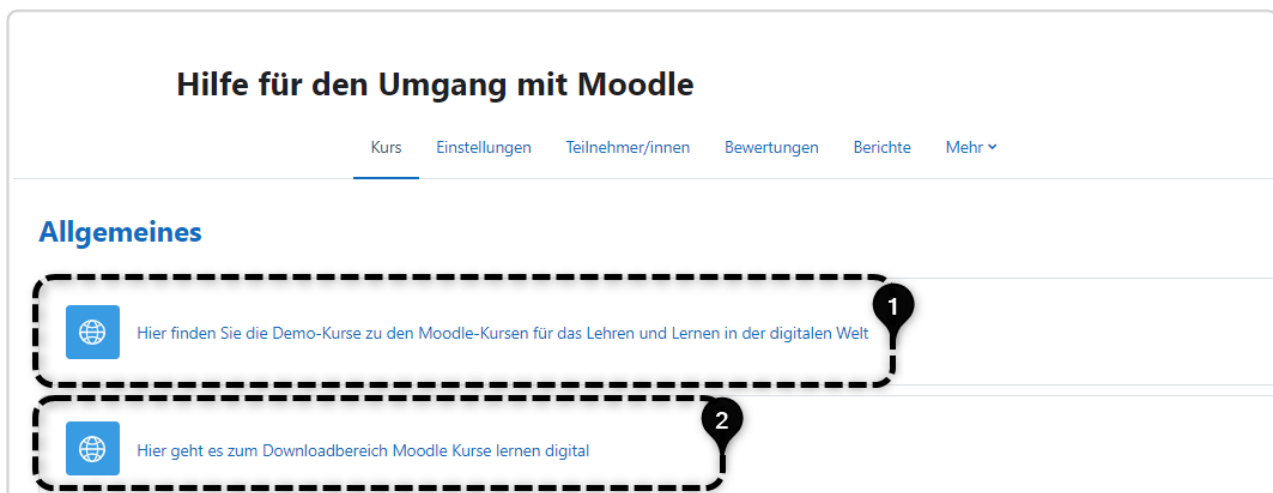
Hilfe für den Umgang mit Moodle

Kurs Einstellungen Teilnehmer/innen Bewertungen Berichte Mehr

Allgemeines

1

Hier finden Sie die Demo-Kurse zu den Moodle-Kursen für das Lehren und Lernen in der digitalen Welt

2

Hier geht es zum Downloadbereich Moodle Kurse lernen digital